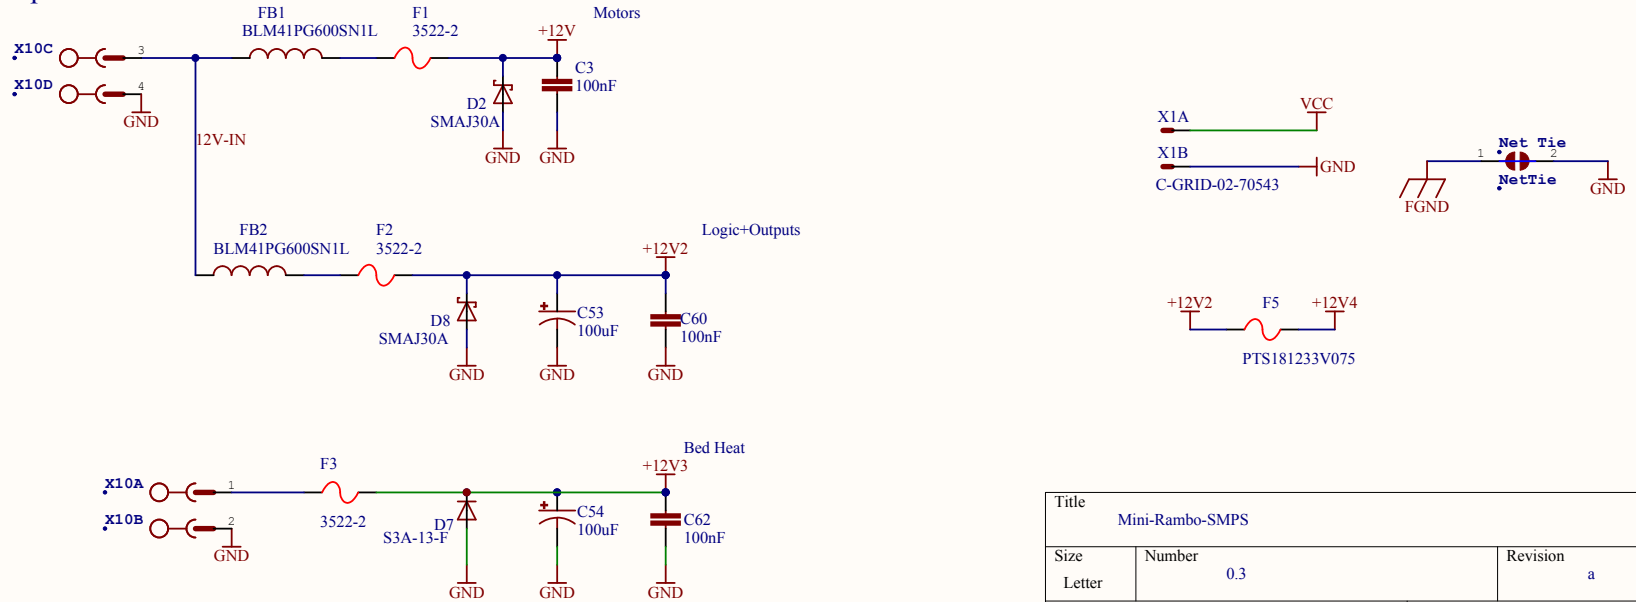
FB1
BLM41PG600SN1L
F1
3522-2
Motors
+12V
X10C
3
X10D
4
GND
C3
100nF
D2
SMAJ30A
GND
GND
12V-IN

X1A
VCC
X1B
GND
C-GRID-02-70543
Net Tie
1
2
NetTie
FGND
GND

FB2
BLM41PG600SN1L
F2
3522-2
Logic+Outputs
+12V2
D8
SMAJ30A
C53
100uF
C60
100nF
GND
GND
GND

+12V2
F5
+12V4
PTS181233V075

Bed Heat
F3
+12V3
X10A
1
X10B
2
GND
3522-2
D7
S3A-13-F
C54
100uF
C62
100nF
GND
GND
GND

| Title | Mini-Rambo-SMPS | |
|---|---|---|
| Size Letter | Number 0.3 | Revision a |